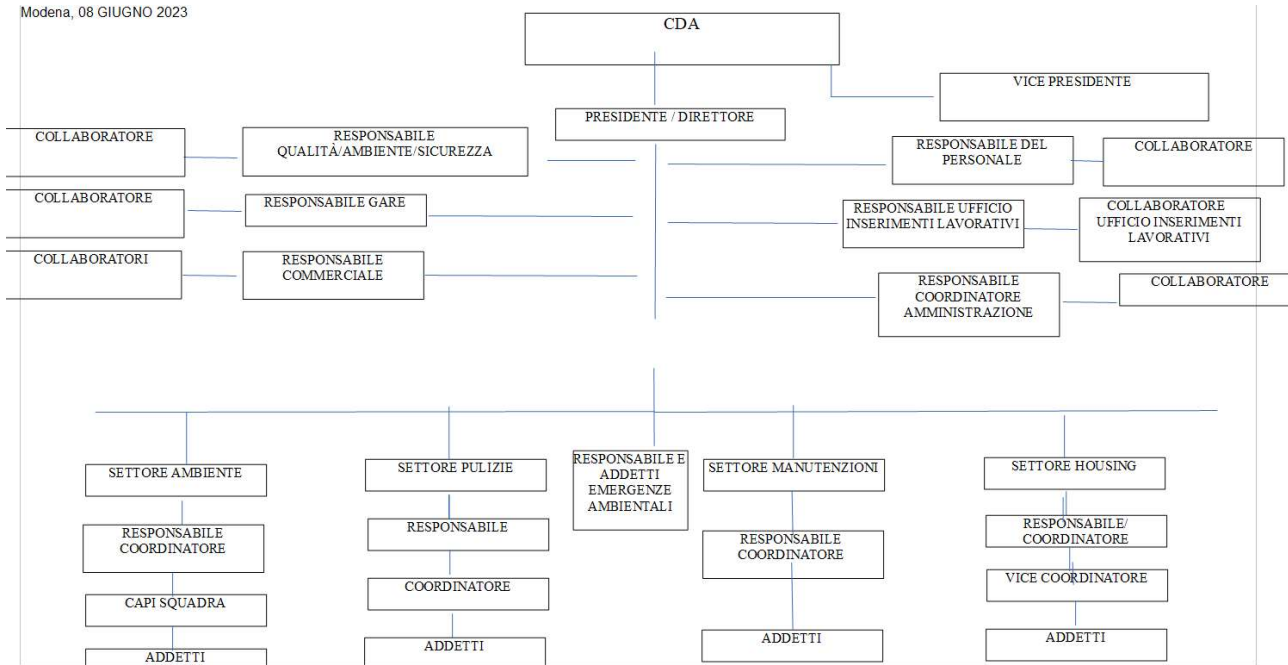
Modena, 08 GIUGNO 2023

CDA

VICE PRESIDENTE

PRESIDENTE / DIRETTORE

COLLABORATORE

RESPONSABILE QUALITÀ/AMBIENTE/SICUREZZA

RESPONSABILE DEL PERSONALE

COLLABORATORE

COLLABORATORE

RESPONSABILE GARE

RESPONSABILE UFFICIO INSERIMENTI LAVORATIVI

COLLABORATORE UFFICIO INSERIMENTI LAVORATIVI

COLLABORATORI

RESPONSABILE COMMERCIALE

RESPONSABILE COORDINATORE AMMINISTRAZIONE

COLLABORATORE

SETTORE AMBIENTE

RESPONSABILE COORDINATORE

CAPI SQUADRA

ADDETTI

SETTORE PULIZIE

RESPONSABILE

COORDINATORE

ADDETTI

RESPONSABILE E ADDETTI EMERGENZE AMBIENTALI

SETTORE MANUTENZIONI

RESPONSABILE COORDINATORE

ADDETTI

SETTORE HOUSING

RESPONSABILE/ COORDINATORE

VICE COORDINATORE

ADDETTI